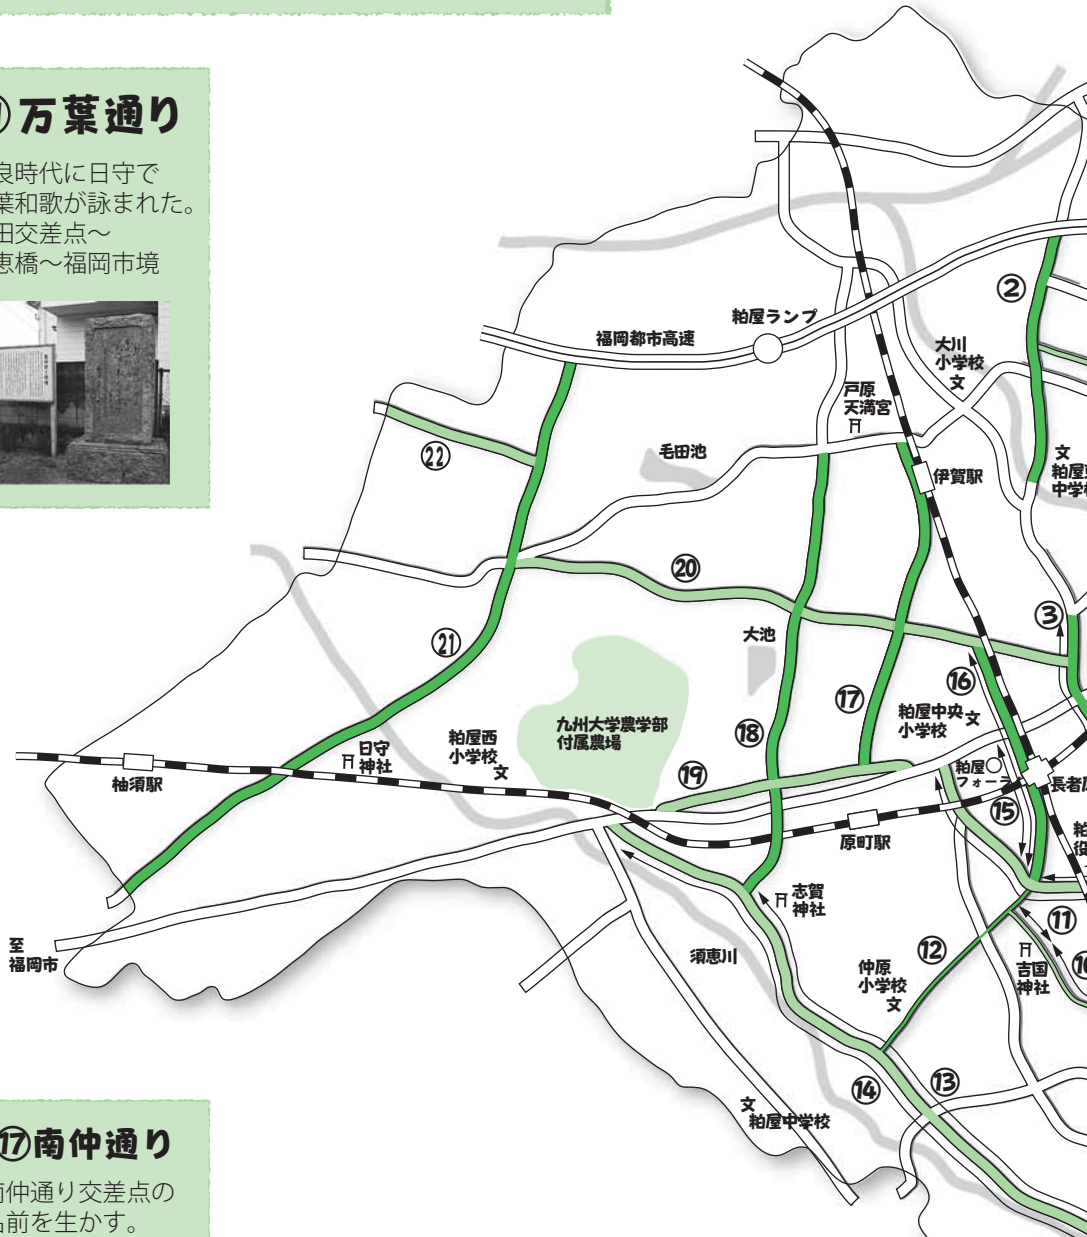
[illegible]万葉通り

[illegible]良時代に日守で
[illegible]葉和歌が詠まれた。
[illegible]田交差点～
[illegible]恵橋～福岡市境

⑰南仲通り

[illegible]南仲通り交差点の
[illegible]名前を生かす。

②
粕屋ランプ
福岡都市高速
大川小学校 文
戸原天満宮
毛田池
伊賀駅
文 粕屋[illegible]中学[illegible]
㉒
⑳
③
大池
㉑
⑯
⑰
粕屋中央小学校 文
九州大学農学部付属農場
⑱
粕屋西小学校 文
日守神社
柚須駅
⑲
粕屋フォーラ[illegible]
長者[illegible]
⑮
原町駅
粕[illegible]役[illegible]
志賀神社
⑪
至福岡市
須恵川
⑫
仲原小学校 文
吉国神社
⑩
⑭
⑬
文 粕屋中学校